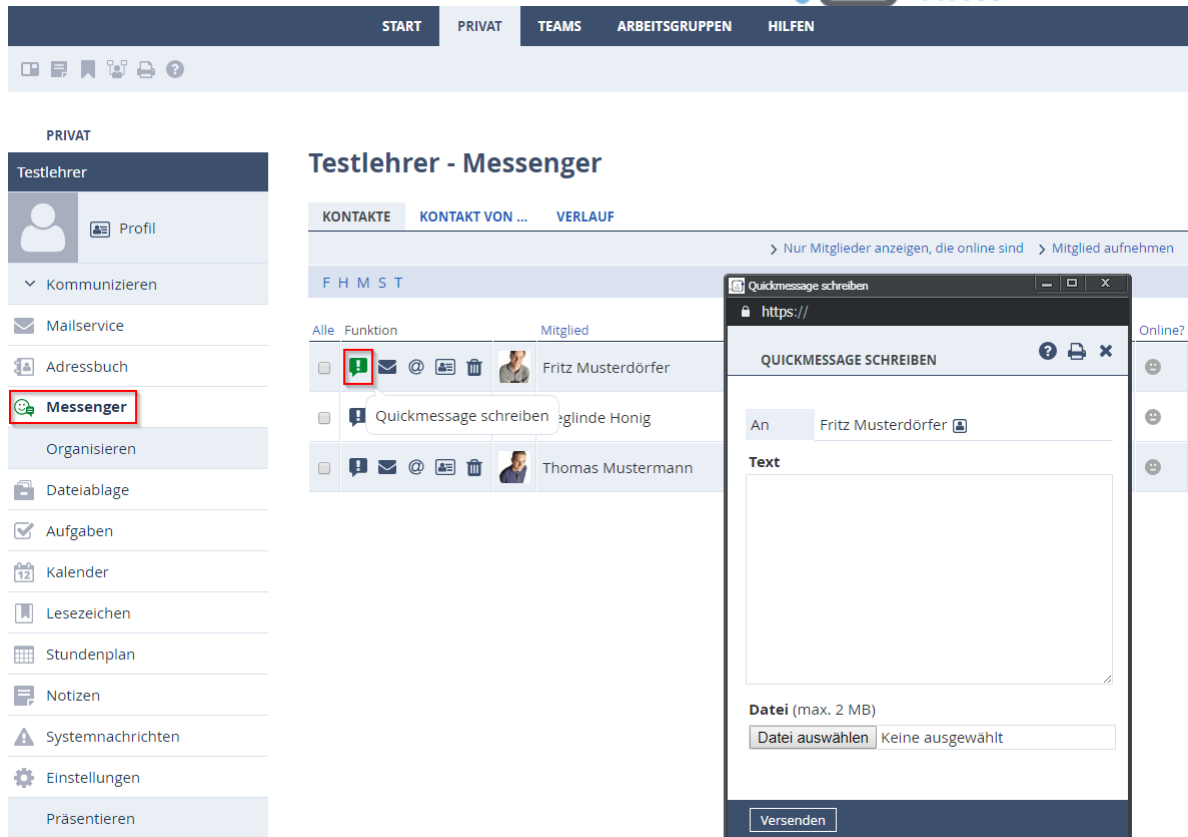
START PRIVAT TEAMS ARBEITSGRUPPEN HILFEN

PRIVAT

Testlehrer

Profil

Kommunizieren

Mailservice

Adressbuch

Messenger

Organisieren

Dateiablage

Aufgaben

Kalender

Lesezeichen

Stundenplan

Notizen

Systemnachrichten

Einstellungen

Präsentieren

Testlehrer - Messenger

KONTAKTE KONTAKT VON ... VERLAUF

Nur Mitglieder anzeigen, die online sind Mitglied aufnehmen

F H M S T

| Alle | Funktion | | Mitglied | Online? |
|---|---|---|---|---|
| | | | Fritz Musterdörfer | |
| | Quickmessage schreiben | | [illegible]eglinde Honig | |
| | | | Thomas Mustermann | |

Quickmessage schreiben

https://

QUICKMESSAGE SCHREIBEN

An Fritz Musterdörfer

Text

Datei (max. 2 MB)

Datei auswählen Keine ausgewählt

Versenden